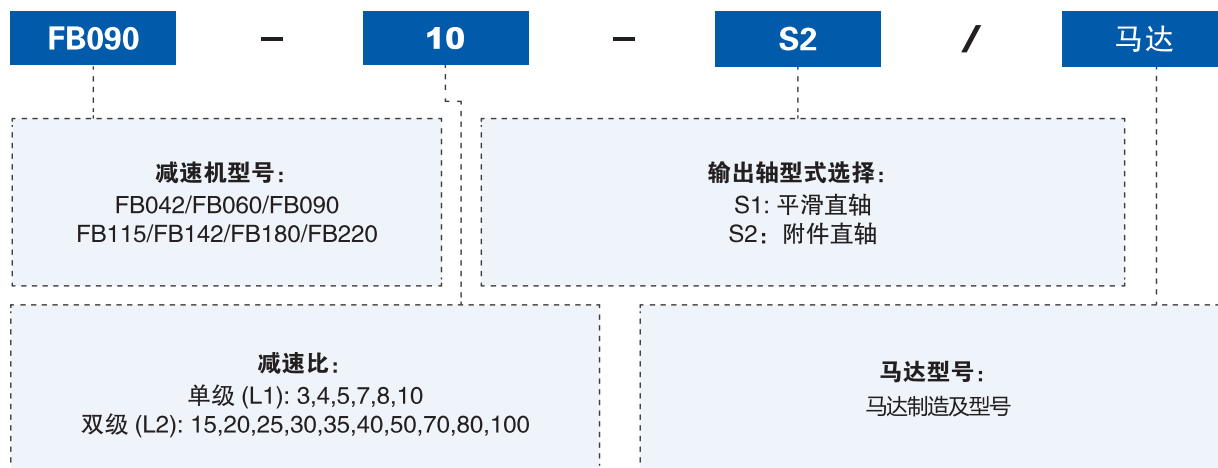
FB090 – 10 – S2 / 马达

减速机型号：
FB042/FB060/FB090
FB115/FB142/FB180/FB220

输出轴型式选择：
S1: 平滑直轴
S2：附件直轴

减速比：
单级 (L1): 3,4,5,7,8,10
双级 (L2): 15,20,25,30,35,40,50,70,80,100

马达型号：
马达制造及型号